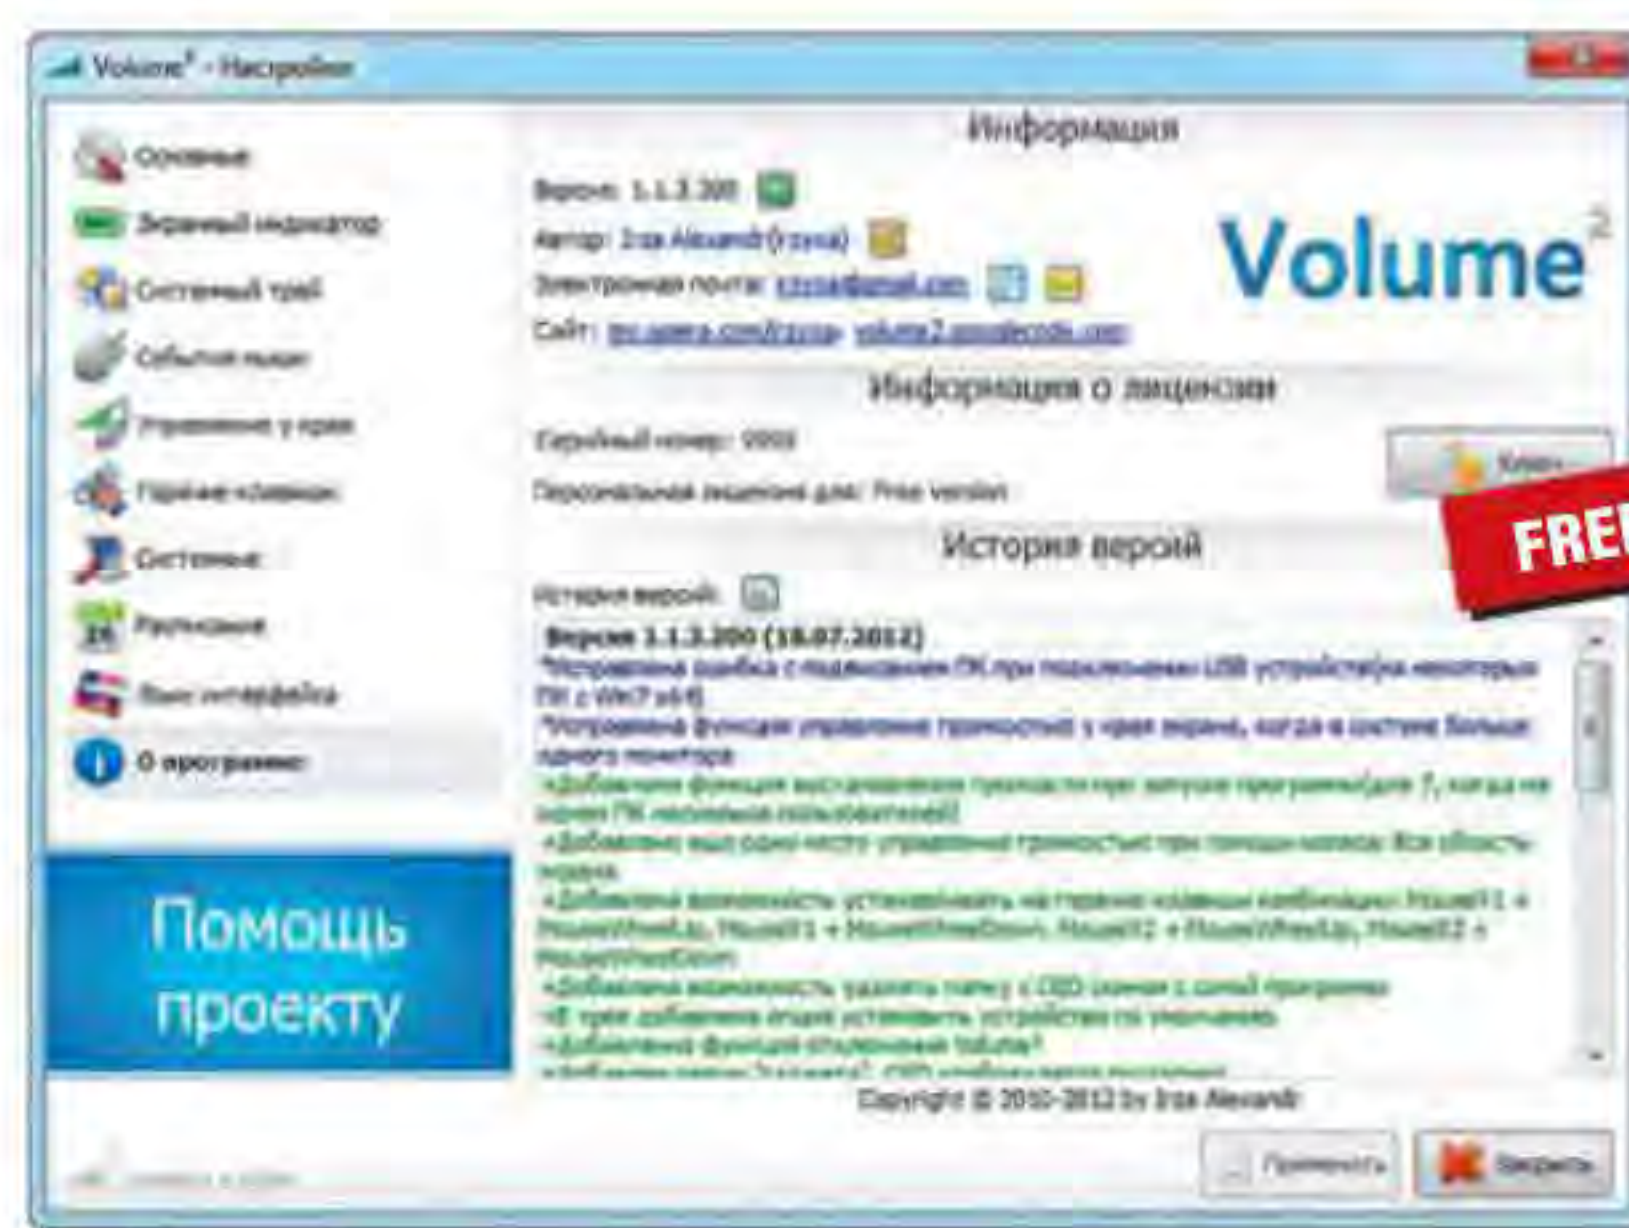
Volume² - Настройки

Основные
Экранный индикатор
Системный трей
События мыши
Управление у края
Горячие клавиши
Системные
Расписание
Язык интерфейса
О программе

Помощь проекту

Информация

Версия: 1.1.3.200
Автор: Irza Alexandr (irzyxa)
Электронная почта: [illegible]
Сайт: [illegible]

Volume²

Информация о лицензии

Серийный номер: 0000
Персональная лицензия для: Free version

FREE

История версий

История версий:

Версия 1.1.3.200 (18.07.2012)
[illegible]

Copyright © 2010-2012 by Irza Alexandr

Применить
Закрыть